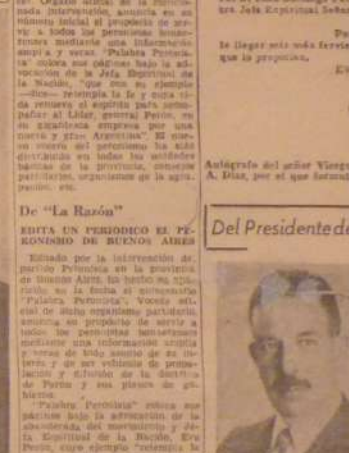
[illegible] Organo oficial de la intervención anunciando en su número inicial el propósito de llevar a todos los peronistas bonaerenses mediante una información amplia y veraz. "Palabra Peronista" coloca sus páginas bajo la advocación de la Jefa Espiritual de la Nación, "que con su ejemplo —dice— reintegra la fe y toda vida renueva el espíritu para acompañar al Líder, general Perón, en su gigantesca empresa por una nueva y gran Argentina". El nuevo vocero del peronismo ha sido distribuido en todas las unidades básicas de la provincia, centros partidarios, organismos de la agrupación, etc.

De "La Razón"

EDITA UN PERIODICO EL PERONISMO DE BUENOS AIRES

Editado por la intervención del partido Peronista en la provincia de Buenos Aires, ha hecho su aparición en la fecha el quincenario "Palabra Peronista". Vocero oficial de dicho organismo partidario, anuncia su propósito de servir a todos los peronistas bonaerenses mediante una información amplia y veraz de todo asunto de su interés y de ser vehículo de propaganda y difusión de la doctrina de Perón y sus planes de gobierno.

"Palabra Peronista" coloca sus páginas bajo la advocación de la abanderada del movimiento y Jefa Espiritual de la Nación, Eva Perón, cuyo ejemplo "reintegra la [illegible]

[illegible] tra Jefa Espiritual Señora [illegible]

Pe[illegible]
le llegar este mío fervie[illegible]
que la propicia.

E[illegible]

Autógrafo del señor Viergo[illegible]
A. Díaz, por el que formul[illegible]

Del Presidente de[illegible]